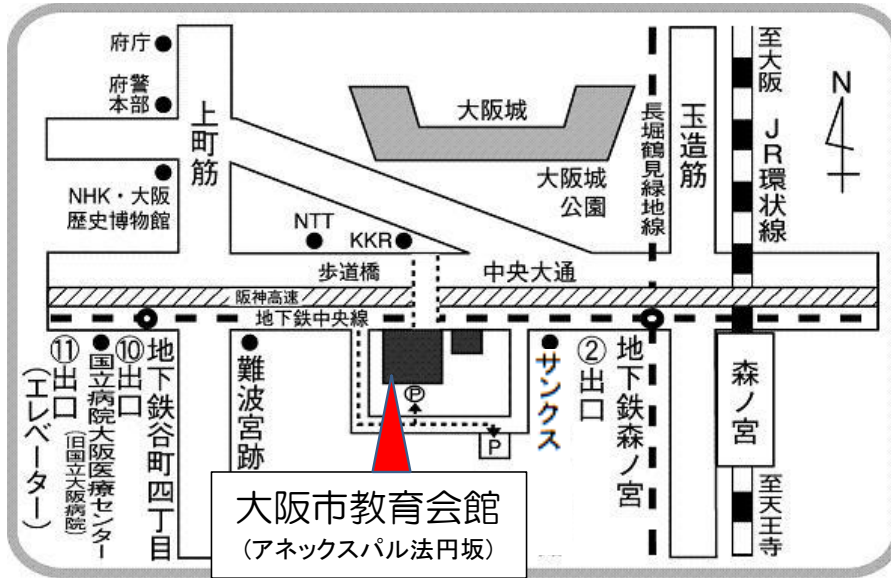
府庁

府警本部

上町筋

NHK・大阪歴史博物館

大阪城

大阪城公園

長堀鶴見緑地線

玉造筋

至大阪

JR環状線

N

NTT

KKR

歩道橋

中央大通

阪神高速

地下鉄中央線

⑪出口(エレベーター)

国立病院大阪医療センター(旧国立大阪病院)

⑩出口

地下鉄谷町四丁目

難波宮跡

P

P

サンクス

②出口

地下鉄森ノ宮

森ノ宮

至天王寺

大阪市教育会館
(アネックスパル法円坂)